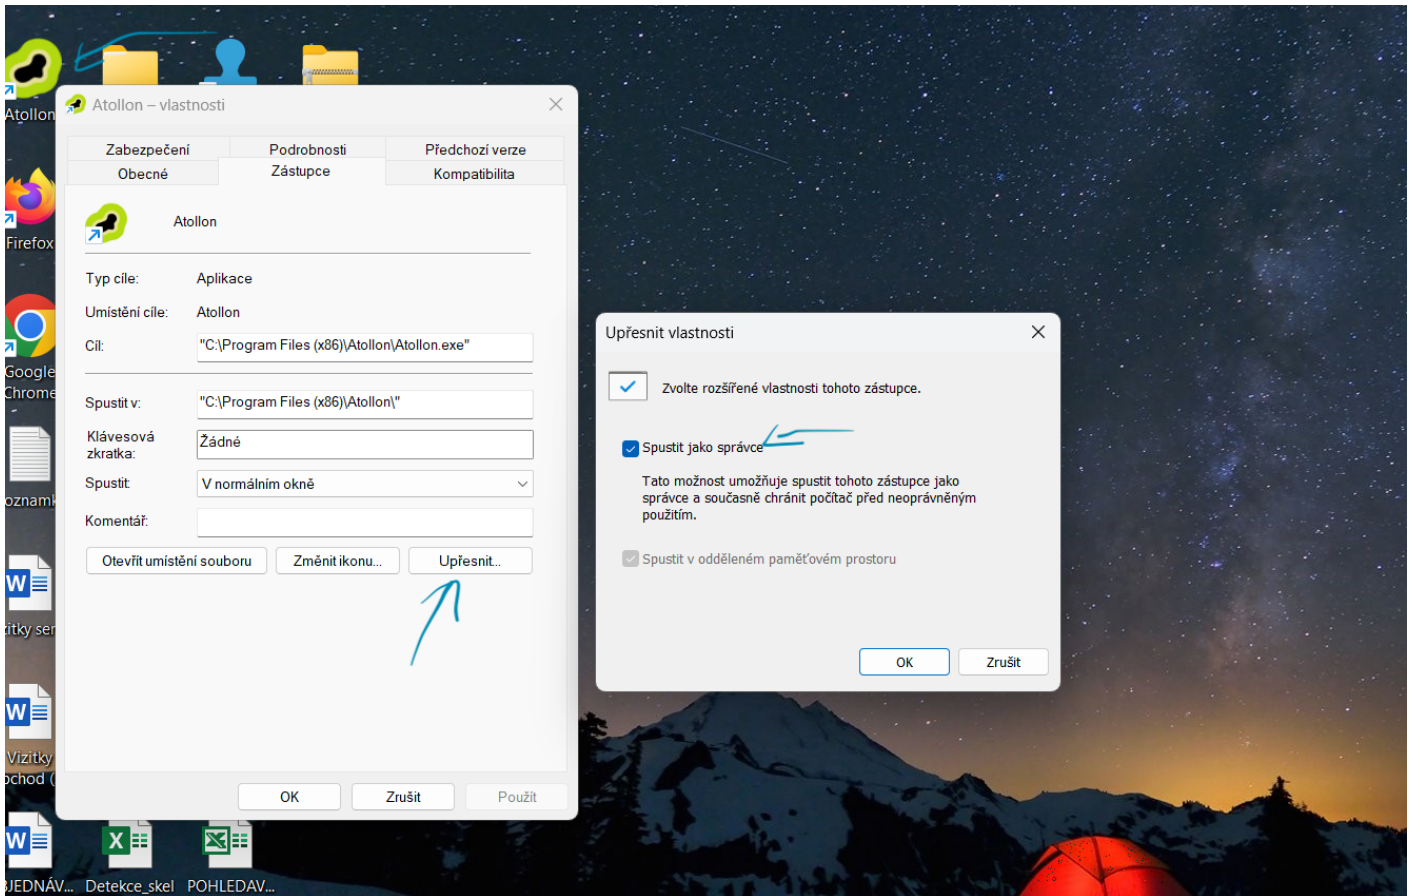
Atollon

Firefox

Google Chrome

oznaml

itky ser

Vizitky bchod (

Atollon – vlastnosti

Zabezpečení
Podrobnosti
Předchozí verze
Obecné
Zástupce
Kompatibilita

Atollon

Typ cíle: Aplikace
Umístění cíle: Atollon
Cíl: "C:\Program Files (x86)\Atollon\Atollon.exe"

Spustit v: "C:\Program Files (x86)\Atollon\"
Klávesová zkratka: Žádné
Spustit: V normálním okně
Komentář:

Otevřít umístění souboru
Změnit ikonu...
Upřesnit...

OK
Zrušit
Použít

Upřesnit vlastnosti

Zvolte rozšířené vlastnosti tohoto zástupce.

Spustit jako správce

Tato možnost umožňuje spustit tohoto zástupce jako správce a současně chránit počítač před neoprávněným použitím.

Spustit v odděleném paměťovém prostoru

OK
Zrušit

JEDNÁV...
Detekce_skel
POHLEDAV...